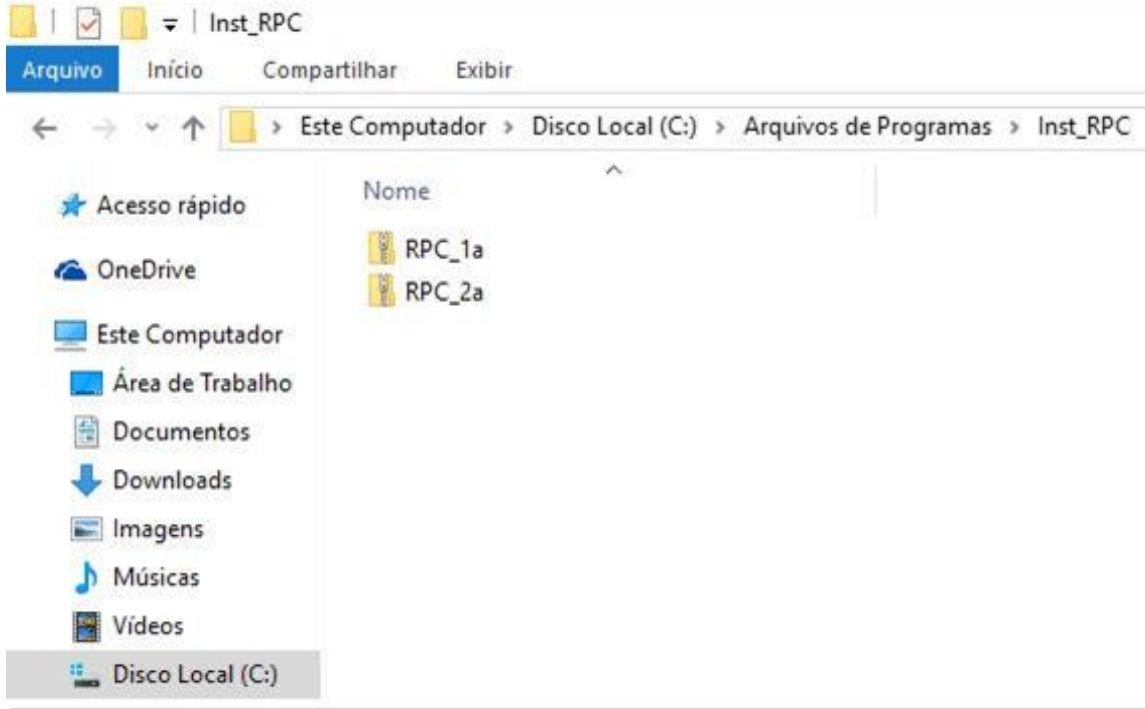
Inst_RPC

Arquivo Início Compartilhar Exibir

Este Computador > Disco Local (C:) > Arquivos de Programas > Inst_RPC

Acesso rápido
OneDrive
Este Computador
Área de Trabalho
Documentos
Downloads
Imagens
Músicas
Vídeos
Disco Local (C:)

Nome
RPC_1a
RPC_2a